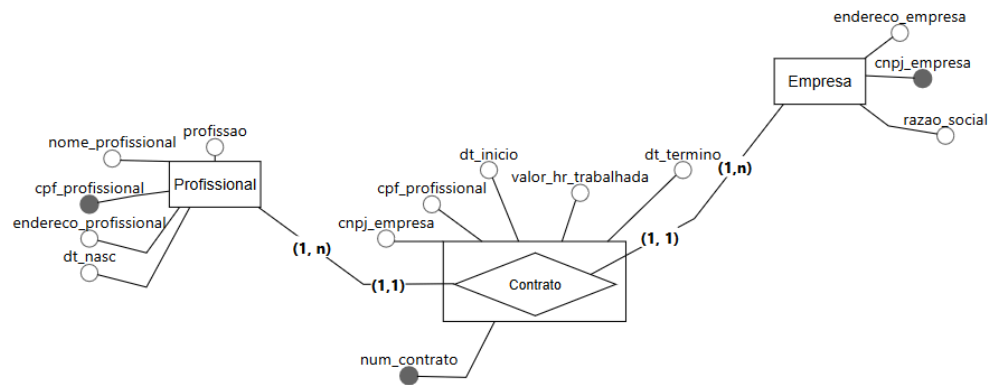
endereco_empresa
cnpj_empresa
Empresa
razao_social
(1,n)
profissao
nome_profissional
Profissional
cpf_profissional
endereco_profissional
dt_nasc
dt_inicio
dt_termino
cpf_profissional
valor_hr_trabalhada
cnpj_empresa
(1, n)
(1, 1)
(1,1)
Contrato
num_contrato